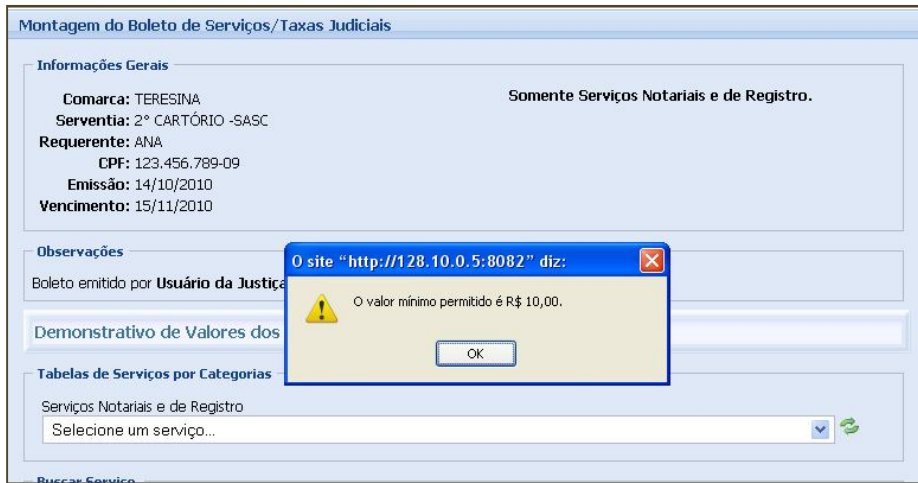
Montagem do Boleto de Serviços/Taxas Judiciais

Informações Gerais

Comarca: TERESINA
Serventia: 2° CARTÓRIO -SASC
Requerente: ANA
CPF: 123.456.789-09
Emissão: 14/10/2010
Vencimento: 15/11/2010

Somente Serviços Notariais e de Registro.

Observações

Boleto emitido por Usuário da Justiç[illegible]

O site "http://128.10.0.5:8082" diz:

O valor mínimo permitido é R$ 10,00.

OK

Demonstrativo de Valores dos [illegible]

Tabelas de Serviços por Categorias

Serviços Notariais e de Registro

Selecione um serviço...

Buscar Serviço